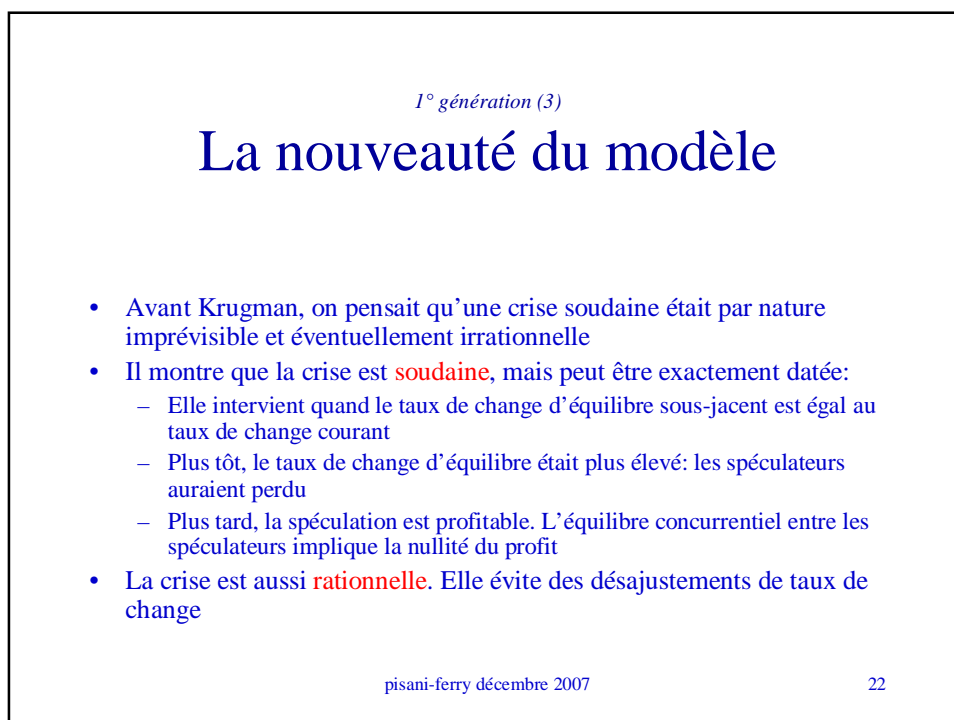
1° génération (3)

La nouveauté du modèle

• Avant Krugman, on pensait qu’une crise soudaine était par nature imprévisible et éventuellement irrationnelle
• Il montre que la crise est soudaine, mais peut être exactement datée:
– Elle intervient quand le taux de change d’équilibre sous-jacent est égal au taux de change courant
– Plus tôt, le taux de change d’équilibre était plus élevé: les spéculateurs auraient perdu
– Plus tard, la spéculation est profitable. L’équilibre concurrentiel entre les spéculateurs implique la nullité du profit
• La crise est aussi rationnelle. Elle évite des désajustements de taux de change

pisani-ferry décembre 2007

22